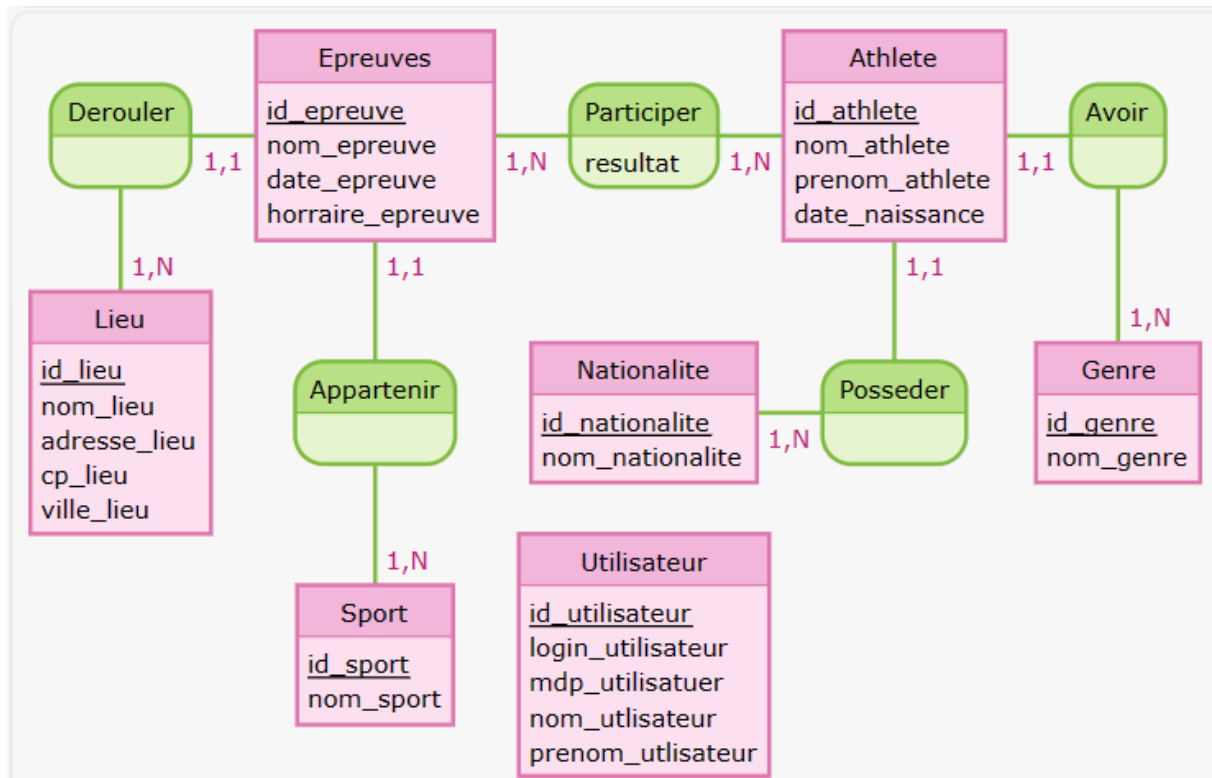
Derouler
1,1
Epreuves
id_epreuve
nom_epreuve
date_epreuve
horraire_epreuve
1,N
Participer
resultat
1,N
Athlete
id_athlete
nom_athlete
prenom_athlete
date_naissance
1,1
Avoir

1,N
1,1
1,1
1,1
1,N

Lieu
id_lieu
nom_lieu
adresse_lieu
cp_lieu
ville_lieu

Appartenir

Nationalite
id_nationalite
nom_nationalite
1,N
Posseder

Genre
id_genre
nom_genre

1,N
Sport
id_sport
nom_sport

Utilisateur
id_utilisateur
login_utilisateur
mdp_utilisatuer
nom_utlisateur
prenom_utlisateur